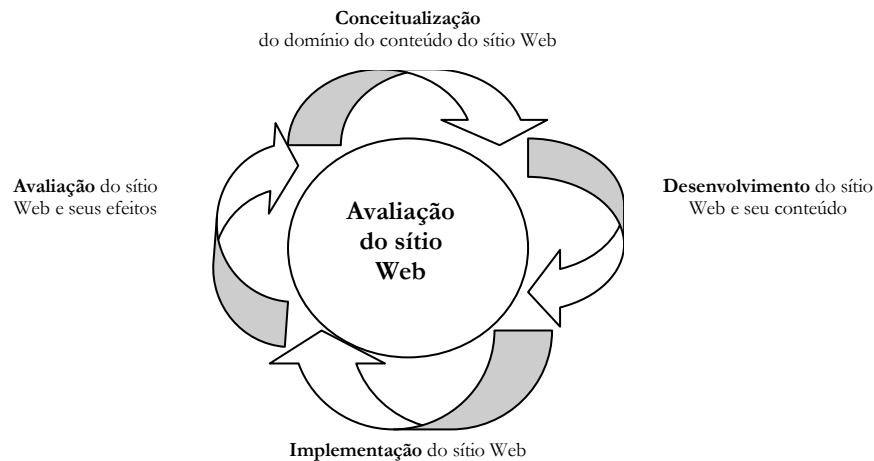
**Conceitualização**
do domínio do conteúdo do sítio Web

**Avaliação** do sítio Web e seus efeitos

**Avaliação do sítio Web**

**Desenvolvimento** do sítio Web e seu conteúdo

**Implementação** do sítio Web